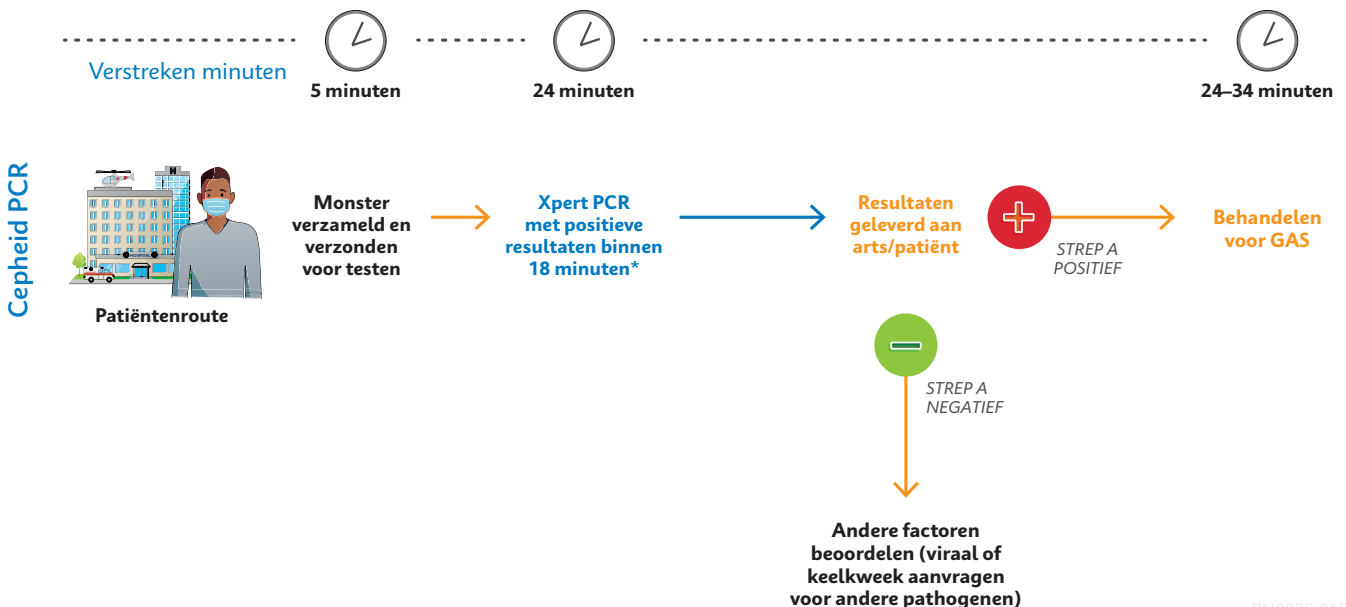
Verstreken minuten

5 minuten

24 minuten

24–34 minuten

Cepheid PCR

Patiëntenroute

Monster verzameld en verzonden voor testen

Xpert PCR met positieve resultaten binnen 18 minuten*

Resultaten geleverd aan arts/patiënt

STREP A POSITIEF

Behandelen voor GAS

STREP A NEGATIEF

Andere factoren beoordelen (viraal of keelkweek aanvragen voor andere pathogenen)

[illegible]